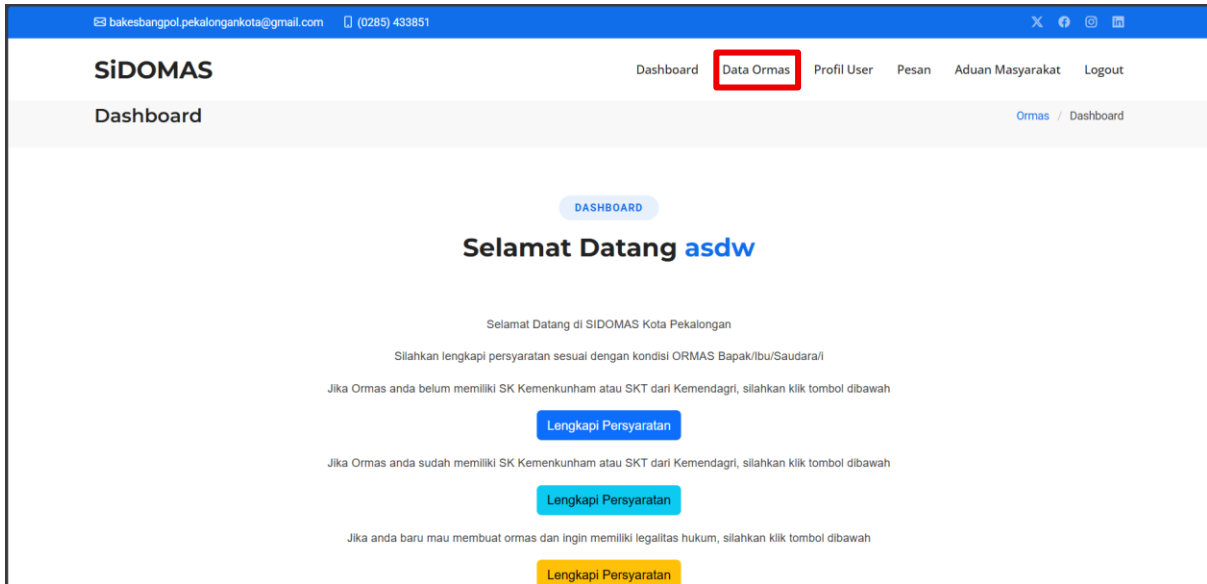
bakesbangpol.pekalongankota@gmail.com (0285) 433851

SiDOMAS

Dashboard Data Ormas Profil User Pesan Aduan Masyarakat Logout

Dashboard

Ormas / Dashboard

DASHBOARD

Selamat Datang asdw

Selamat Datang di SIDOMAS Kota Pekalongan

Silahkan lengkapi persyaratan sesuai dengan kondisi ORMAS Bapak/Ibu/Saudara/i

Jika Ormas anda belum memiliki SK Kemenkunham atau SKT dari Kemendagri, silahkan klik tombol dibawah

Lengkapi Persyaratan

Jika Ormas anda sudah memiliki SK Kemenkunham atau SKT dari Kemendagri, silahkan klik tombol dibawah

Lengkapi Persyaratan

Jika anda baru mau membuat ormas dan ingin memiliki legalitas hukum, silahkan klik tombol dibawah

Lengkapi Persyaratan